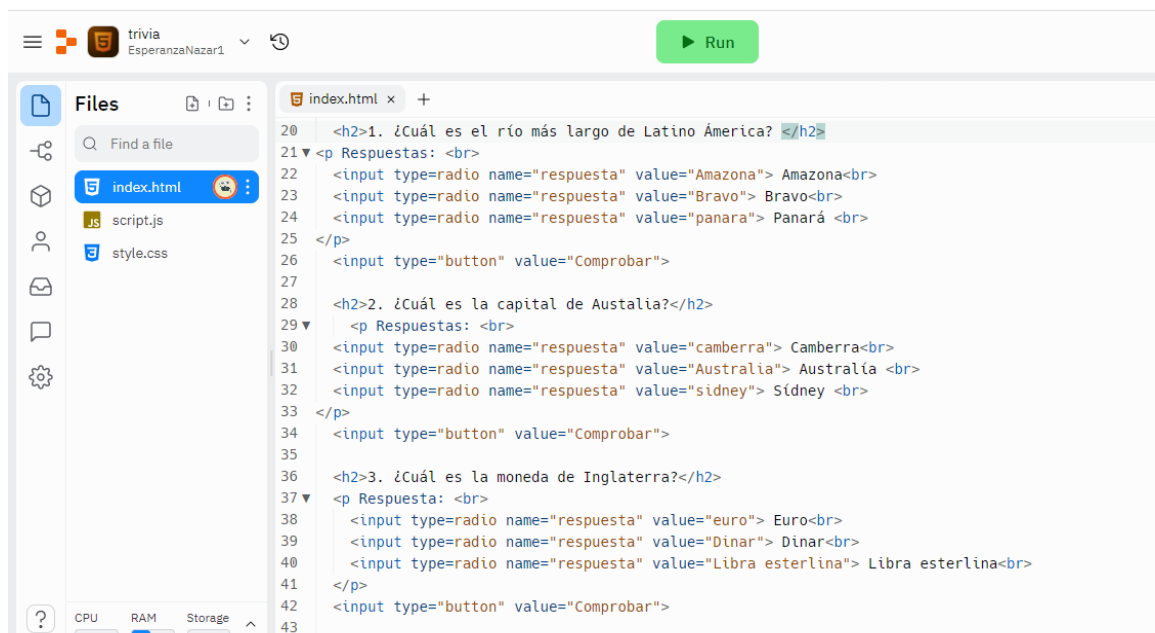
trivia
EsperanzaNazar1

Run

Files

Find a file

index.html
script.js
style.css

index.html ×  +

20 <h2>1. ¿Cuál es el río más largo de Latino América? </h2>
21 <p Respuestas: <br>
22 <input type=radio name="respuesta" value="Amazona"> Amazona<br>
23 <input type=radio name="respuesta" value="Bravo"> Bravo<br>
24 <input type=radio name="respuesta" value="panara"> Panará <br>
25 </p>
26 <input type="button" value="Comprobar">
27
28 <h2>2. ¿Cuál es la capital de Austalia?</h2>
29 <p Respuestas: <br>
30 <input type=radio name="respuesta" value="camberra"> Camberra<br>
31 <input type=radio name="respuesta" value="Australia"> Australía <br>
32 <input type=radio name="respuesta" value="sidney"> Sídney <br>
33 </p>
34 <input type="button" value="Comprobar">
35
36 <h2>3. ¿Cuál es la moneda de Inglaterra?</h2>
37 <p Respuesta: <br>
38 <input type=radio name="respuesta" value="euro"> Euro<br>
39 <input type=radio name="respuesta" value="Dinar"> Dinar<br>
40 <input type=radio name="respuesta" value="Libra esterlina"> Libra esterlina<br>
41 </p>
42 <input type="button" value="Comprobar">
43

?
CPU RAM Storage